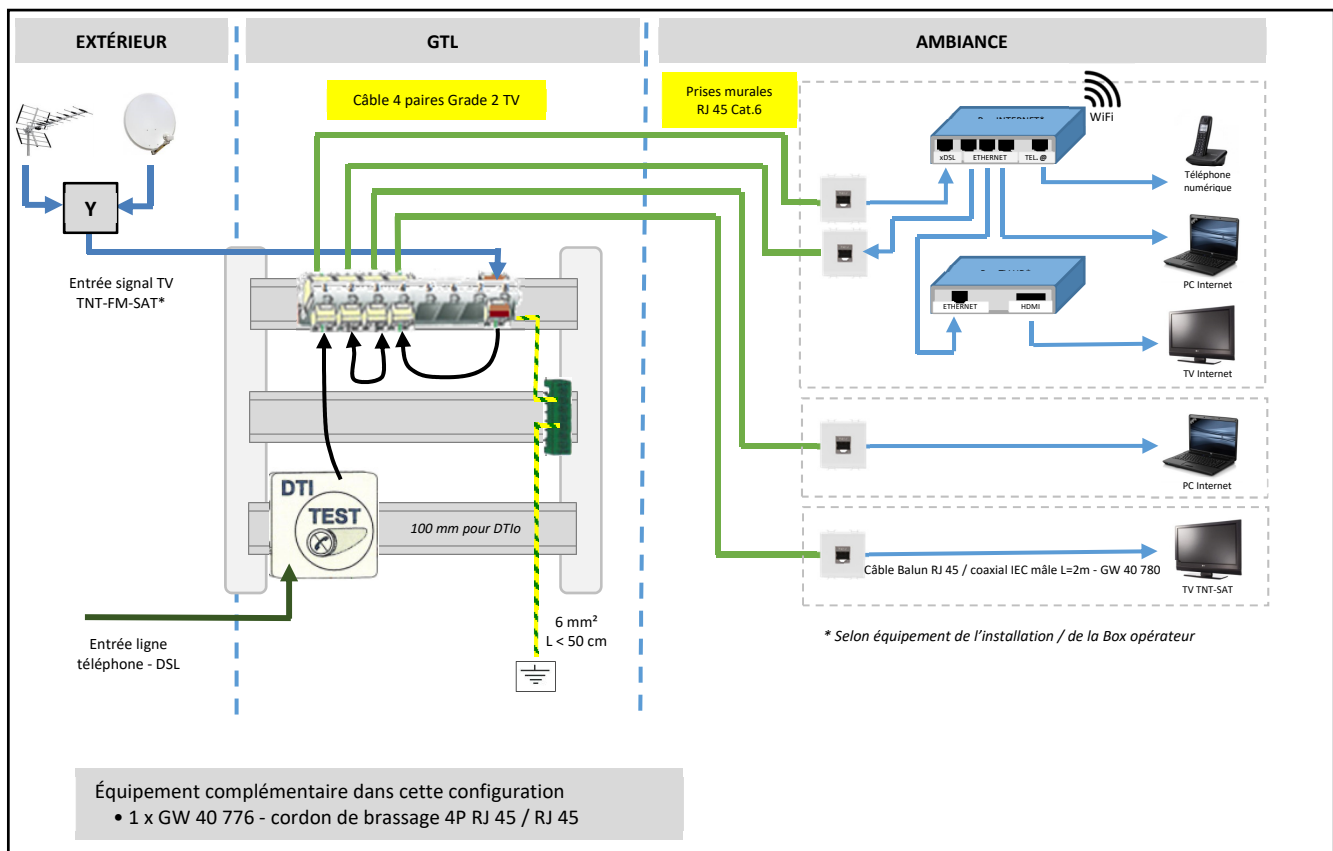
EXTÉRIEUR

GTL

AMBIANCE

Câble 4 paires Grade 2 TV

Prises murales
RJ 45 Cat.6

WiFi

xDSL
ETHERNET
TEL. @

Téléphone numérique

PC Internet

ETHERNET
HDMI

TV Internet

Y

Entrée signal TV
TNT-FM-SAT*

DTI
TEST

100 mm pour DTIo

PC Internet

Câble Balun RJ 45 / coaxial IEC mâle L=2m - GW 40 780

TV TNT-SAT

6 mm²
L < 50 cm

Entrée ligne
téléphone - DSL

* Selon équipement de l'installation / de la Box opérateur

Équipement complémentaire dans cette configuration
• 1 x GW 40 776 - cordon de brassage 4P RJ 45 / RJ 45